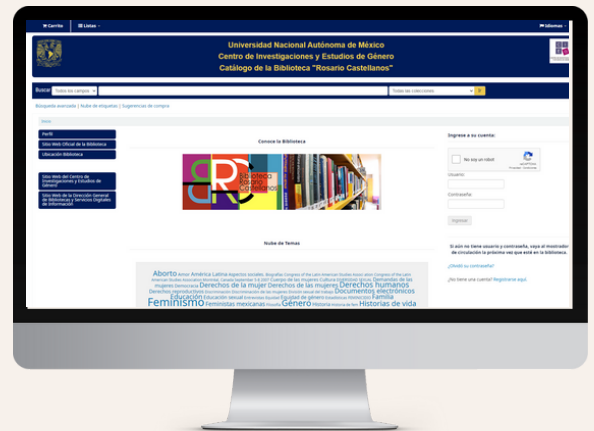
Carrito | Listas | Idiomas

Universidad Nacional Autónoma de México
Centro de Investigaciones y Estudios de Género
Catálogo de la Biblioteca "Rosario Castellanos"

Buscar: Todos los campos | Todas las colecciones

Búsqueda avanzada | Nube de etiquetas | Sugerencias de compra

Inicio

Perfil
Sitio Web Oficial de la Biblioteca
Ubicación Biblioteca

Sitio Web del Centro de Investigaciones y Estudios de Género
Sitio Web de la Dirección General de Bibliotecas y Servicios Digitales de Información

Conoce la Biblioteca

Biblioteca Rosario Castellanos

Nube de Temas

Aborto América Latina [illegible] Derechos de la mujer Derechos de las mujeres Derechos humanos Documentos electrónicos Educación Familia Feminismo Feministas mexicanas Género Historias de vida

Ingrese a su cuenta:

No soy un robot
reCAPTCHA

Usuario:

Contraseña:

Ingresar

Si aún no tiene usuario y contraseña, vaya al mostrador de circulación la próxima vez que esté en la biblioteca.

¿Olvidó su contraseña?

¿No tiene una cuenta? Regístrese aquí